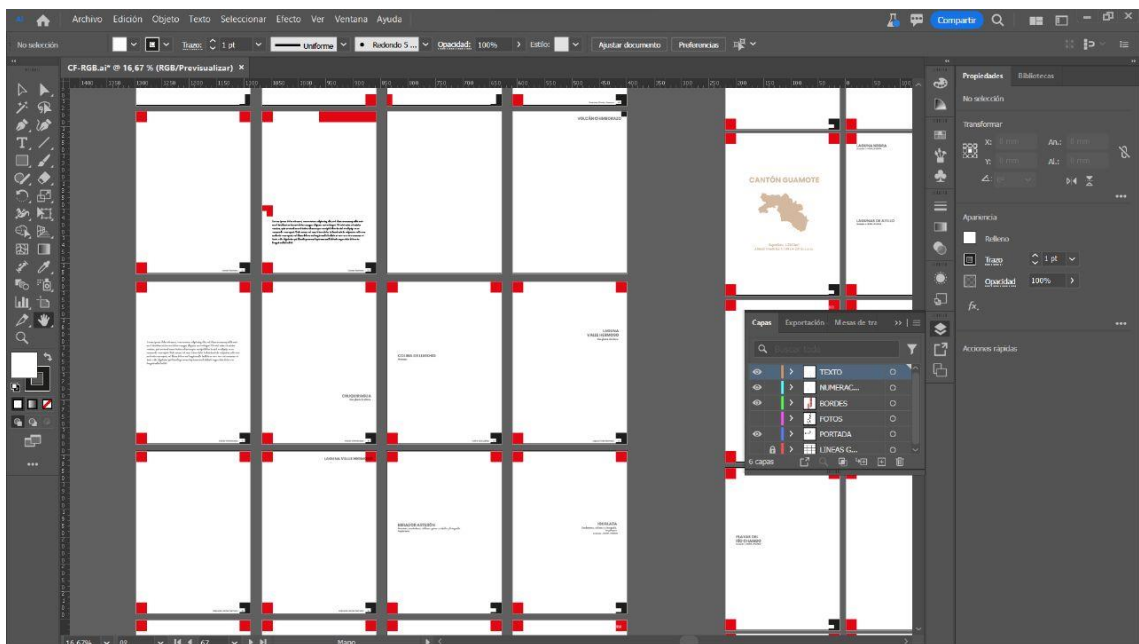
Archivo Edición Objeto Texto Seleccionar Efecto Ver Ventana Ayuda

Compartir

No selección

Trazo: 1 pt

Uniforme

Redondo 5 ...

Opacidad: 100%

Estilo:

Ajustar documento

Preferencias

CF-RGB.ai* @ 16,67 % (RGB/Previsualizar) ×

VOLCÁN CHIMBORAZO

CANTÓN GUAMOTE

LAGUNA DE ATILLO

LAGUNA VALLE ESCONDIDO

COLINA DE LIBERTADORES

CHUQUIPOGUIO

LAGUNA VALLE ESCONDIDO

MIRADOR ATILLO

OSOGOCHE

Propiedades

Bibliotecas

No selección

Transformar

X:

Y:

An.:

Al.:

Apariencia

Relleno

Trazo

1 pt

Opacidad

100%

fx.

Acciones rápidas

Capas

Exportación

Mesas de tra

TEXTO

NUMERAC...

BORDES

FOTOS

PORTADA

LINEAS G...

6 capas

16,67%

Mano